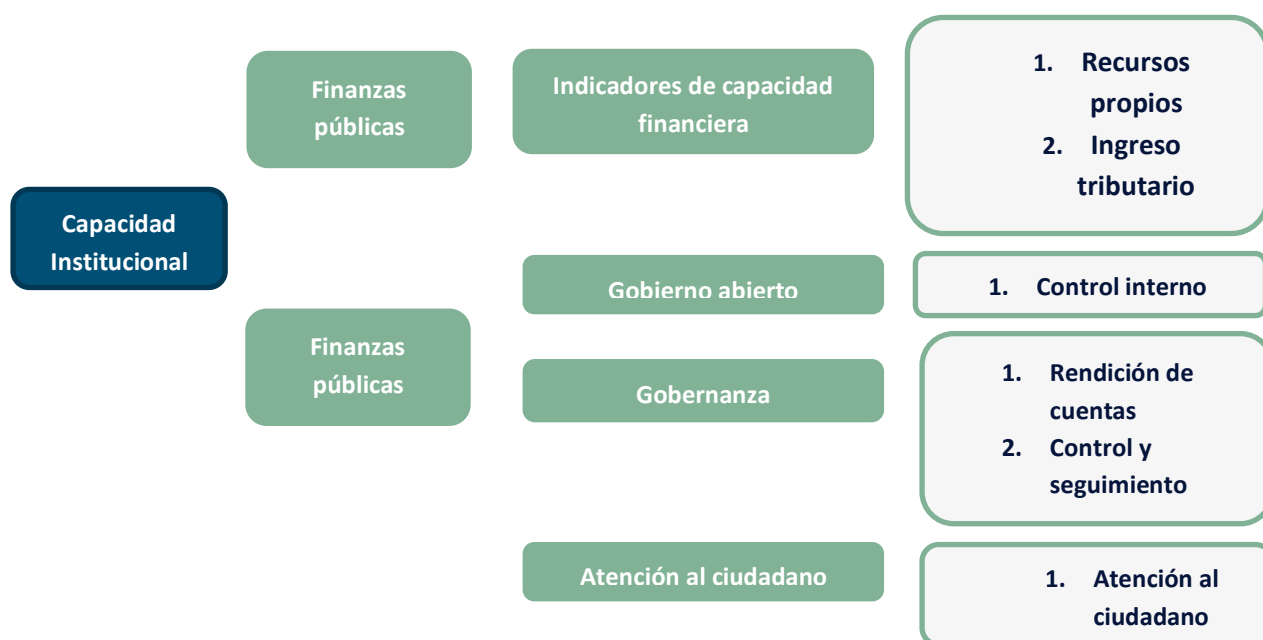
Capacidad Institucional

Finanzas públicas

Indicadores de capacidad financiera

1. Recursos propios
2. Ingreso tributario

Gobierno abierto

1. Control interno

Finanzas públicas

Gobernanza

1. Rendición de cuentas
2. Control y seguimiento

Atención al ciudadano

1. Atención al ciudadano